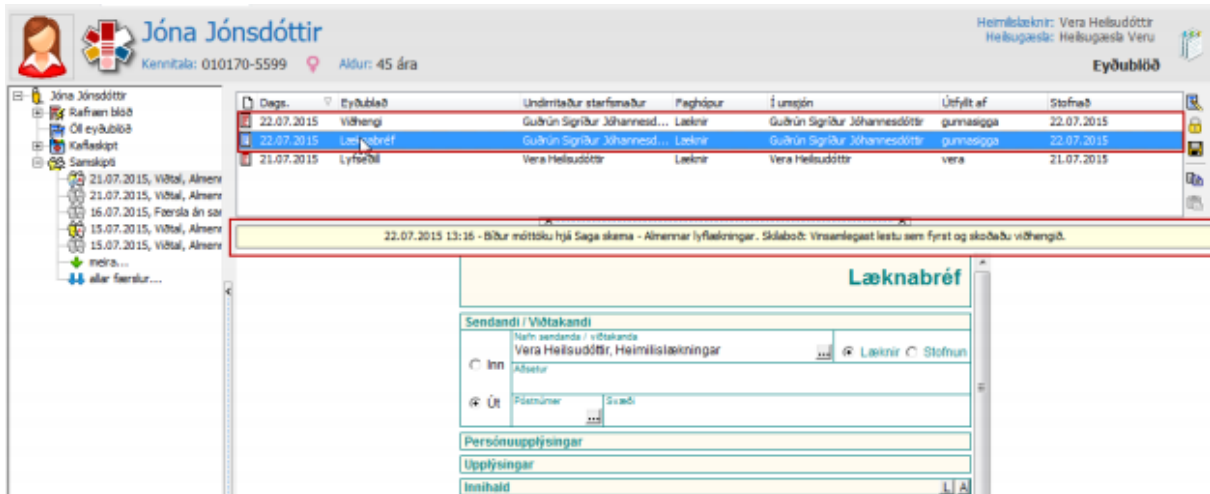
Jóna Jónsdóttir
Kennitala: 010170-5599 Aldur: 45 ára

Heimilislæknir: Vera Heilsudóttir
Heilsugæsla: Heilsugæsla Veru
Eyðublöð

Jóna Jónsdóttir
Rafræn blöð
Öll eyðublöð
Kaflaskipt
Samskipti
21.07.2015, Viðtal, Almen
21.07.2015, Viðtal, Almen
16.07.2015, Færsla án sar
15.07.2015, Viðtal, Almen
15.07.2015, Viðtal, Almen
meira...
allar færslur...

| Dags. | Eyðublað | Undirritaður starfsmaður | Faghópur | Í umsjón | Útfyllt af | Stofnað |
|---|---|---|---|---|---|---|
| 22.07.2015 | Viðhengi | Guðrún Sigríður Jóhannesd... | Læknir | Guðrún Sigríður Jóhannesdóttir | gunnasigga | 22.07.2015 |
| 22.07.2015 | Læknabréf | Guðrún Sigríður Jóhannesd... | Læknir | Guðrún Sigríður Jóhannesdóttir | gunnasigga | 22.07.2015 |
| 21.07.2015 | Lyfseðill | Vera Heilsudóttir | Læknir | Vera Heilsudóttir | vera | 21.07.2015 |

22.07.2015 13:16 - Bíður móttöku hjá Saga skema - Almennar lyflækningar. Skilaboð: Vinsamlegast lestu sem fyrst og skoðaðu viðhengið.

Læknabréf

Sendandi / Viðtakandi
Nafn sendanda / viðtakanda
Vera Heilsudóttir, Heimilislækningar
Læknir Stofnun
Inn
Út
Aðsetur
Póstnúmer
Svæði

Persónuupplýsingar
Upplýsingar
Innihald
L A